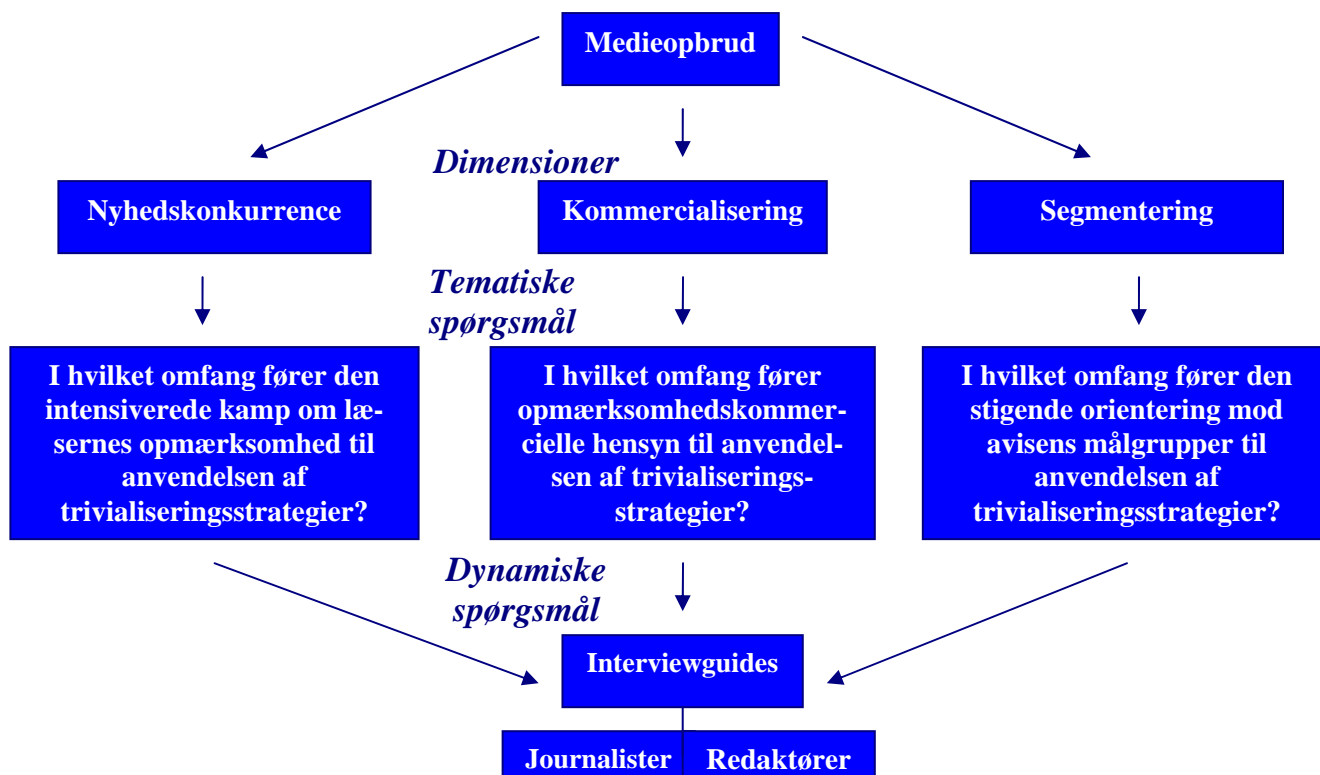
Medieopbrud

Dimensioner

Nyhedskonkurrence

Kommercialisering

Segmentering

Tematiske spørgsmål

I hvilket omfang fører den intensiverede kamp om læsernes opmærksomhed til anvendelsen af trivialiseringsstrategier?

I hvilket omfang fører opmærksomhedskommercielle hensyn til anvendelsen af trivialiseringsstrategier?

I hvilket omfang fører den stigende orientering mod avisens målgrupper til anvendelsen af trivialiseringsstrategier?

Dynamiske spørgsmål

Interviewguides

Journalister

Redaktører